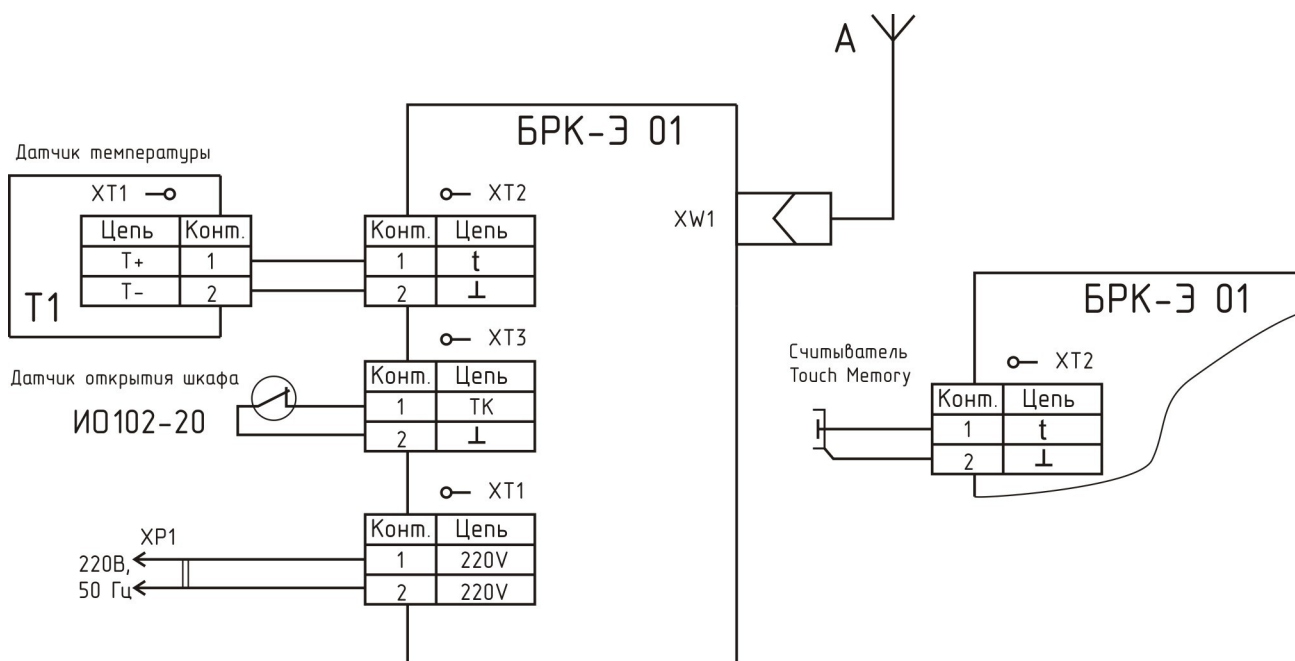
A

БРК-Э 01

Датчик температуры

XT1

| Цепь | Конт. |
|---|---|
| T+ | 1 |
| T- | 2 |

T1

XT2

| Конт. | Цепь |
|---|---|
| 1 | t |
| 2 | ⊥ |

XW1

БРК-Э 01

XT3

Датчик открытия шкафа

ИО102-20

| Конт. | Цепь |
|---|---|
| 1 | TK |
| 2 | ⊥ |

Считыватель Touch Memory

XT2

| Конт. | Цепь |
|---|---|
| 1 | t |
| 2 | ⊥ |

XT1

XP1

220В,

50 Гц

| Конт. | Цепь |
|---|---|
| 1 | 220V |
| 2 | 220V |